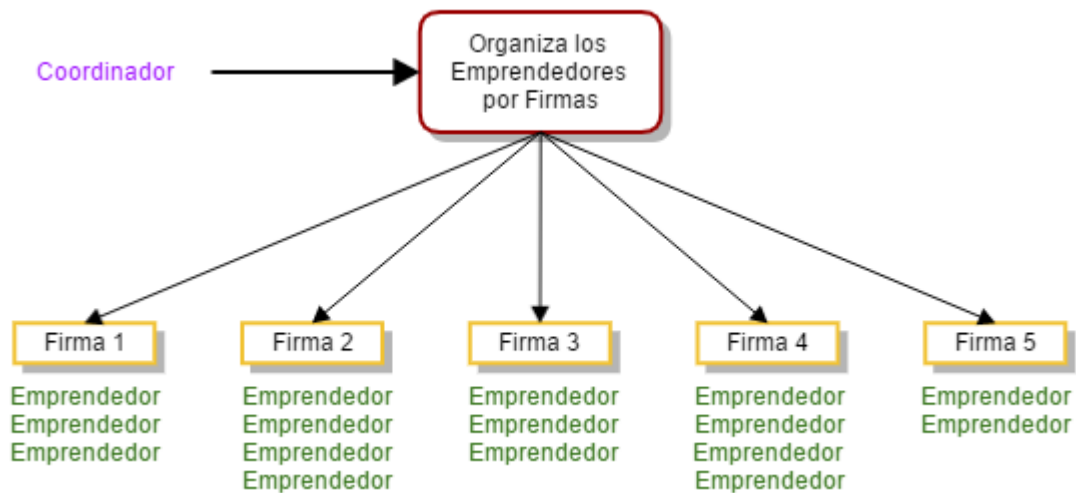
Coordinador

Organiza los Emprendedores por Firmas

Firma 1
Emprendedor
Emprendedor
Emprendedor

Firma 2
Emprendedor
Emprendedor
Emprendedor
Emprendedor

Firma 3
Emprendedor
Emprendedor
Emprendedor

Firma 4
Emprendedor
Emprendedor
Emprendedor
Emprendedor

Firma 5
Emprendedor
Emprendedor